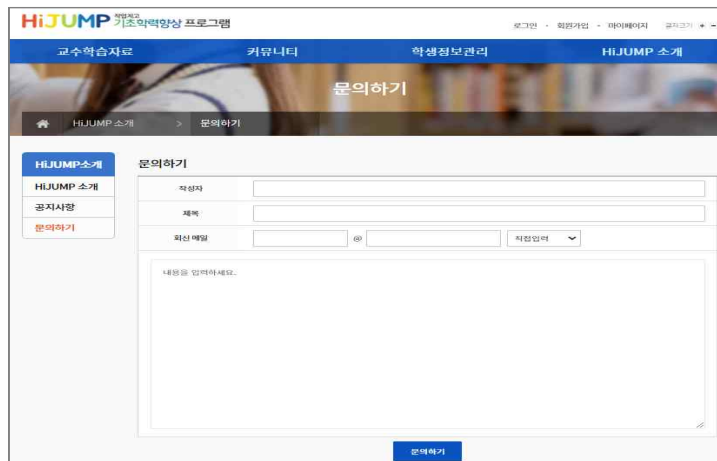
HiJUMP 직업계고 기초학력향상 프로그램

로그인 · 회원가입 · 마이페이지 글자크기 + −

교수학습자료 커뮤니티 학생정보관리 HiJUMP 소개

문의하기

HiJUMP 소개 > 문의하기

HiJUMP소개

HiJUMP 소개

공지사항

문의하기

문의하기

작성자

제목

회신 메일 @ 직접입력

내용을 입력하세요.

문의하기